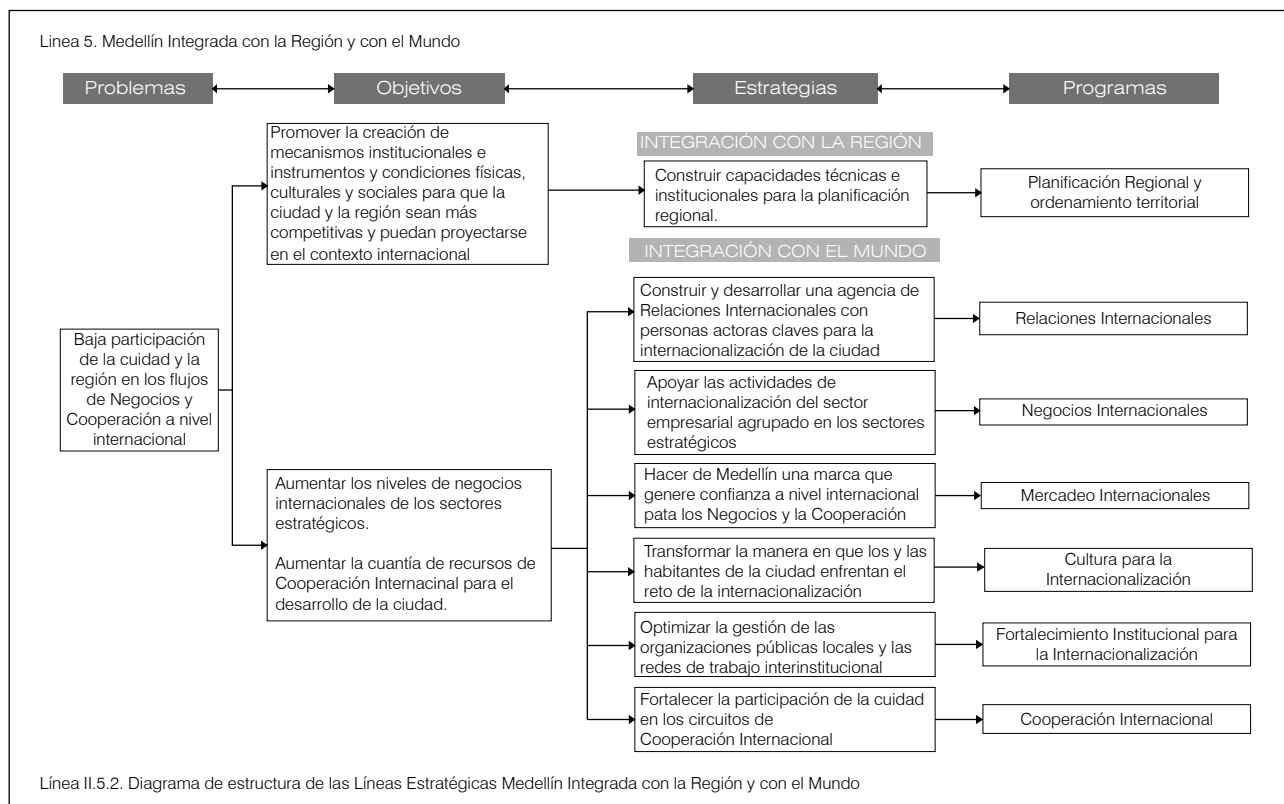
Linea 5. Medellín Integrada con la Región y con el Mundo

Problemas

Objetivos

Estrategias

Programas

Baja participación de la cuidad y la región en los flujos de Negocios y Cooperación a nivel internacional

Promover la creación de mecanismos institucionales e instrumentos y condiciones físicas, culturales y sociales para que la ciudad y la región sean más competitivas y puedan proyectarse en el contexto internacional

Aumentar los niveles de negocios internacionales de los sectores estratégicos.

Aumentar la cuantía de recursos de Cooperación Internacinal para el desarrollo de la ciudad.

INTEGRACIÓN CON LA REGIÓN

Construir capacidades técnicas e institucionales para la planificación regional.

Planificación Regional y ordenamiento territorial

INTEGRACIÓN CON EL MUNDO

Construir y desarrollar una agencia de Relaciones Internacionales con personas actoras claves para la internacionalización de la ciudad

Relaciones Internacionales

Apoyar las actividades de internacionalización del sector empresarial agrupado en los sectores estratégicos

Negocios Internacionales

Hacer de Medellín una marca que genere confianza a nivel internacional pata los Negocios y la Cooperación

Mercadeo Internacionales

Transformar la manera en que los y las habitantes de la ciudad enfrentan el reto de la internacionalización

Cultura para la Internacionalización

Optimizar la gestión de las organizaciones públicas locales y las redes de trabajo interinstitucional

Fortalecimiento Institucional para la Internacionalización

Fortalecer la participación de la cuidad en los circuitos de Cooperación Internacional

Cooperación Internacional

Línea II.5.2. Diagrama de estructura de las Líneas Estratégicas Medellín Integrada con la Región y con el Mundo